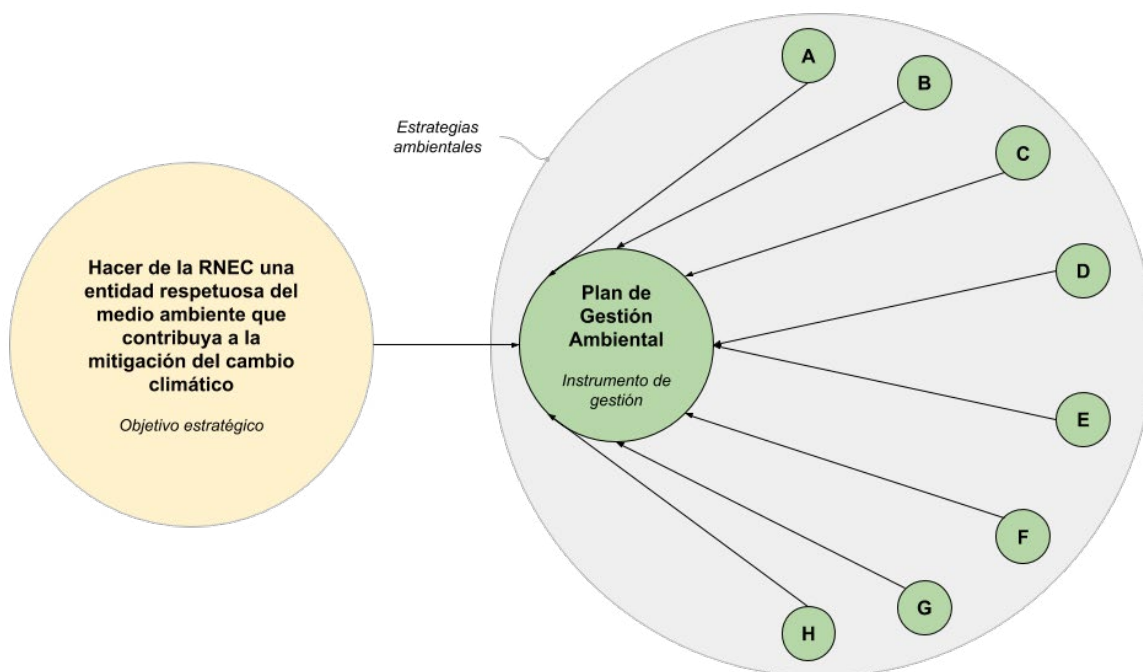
Estrategias ambientales

A

B

C

D

E

F

G

H

Hacer de la RNEC una entidad respetuosa del medio ambiente que contribuya a la mitigación del cambio climático

Objetivo estratégico

Plan de Gestión Ambiental

Instrumento de gestión